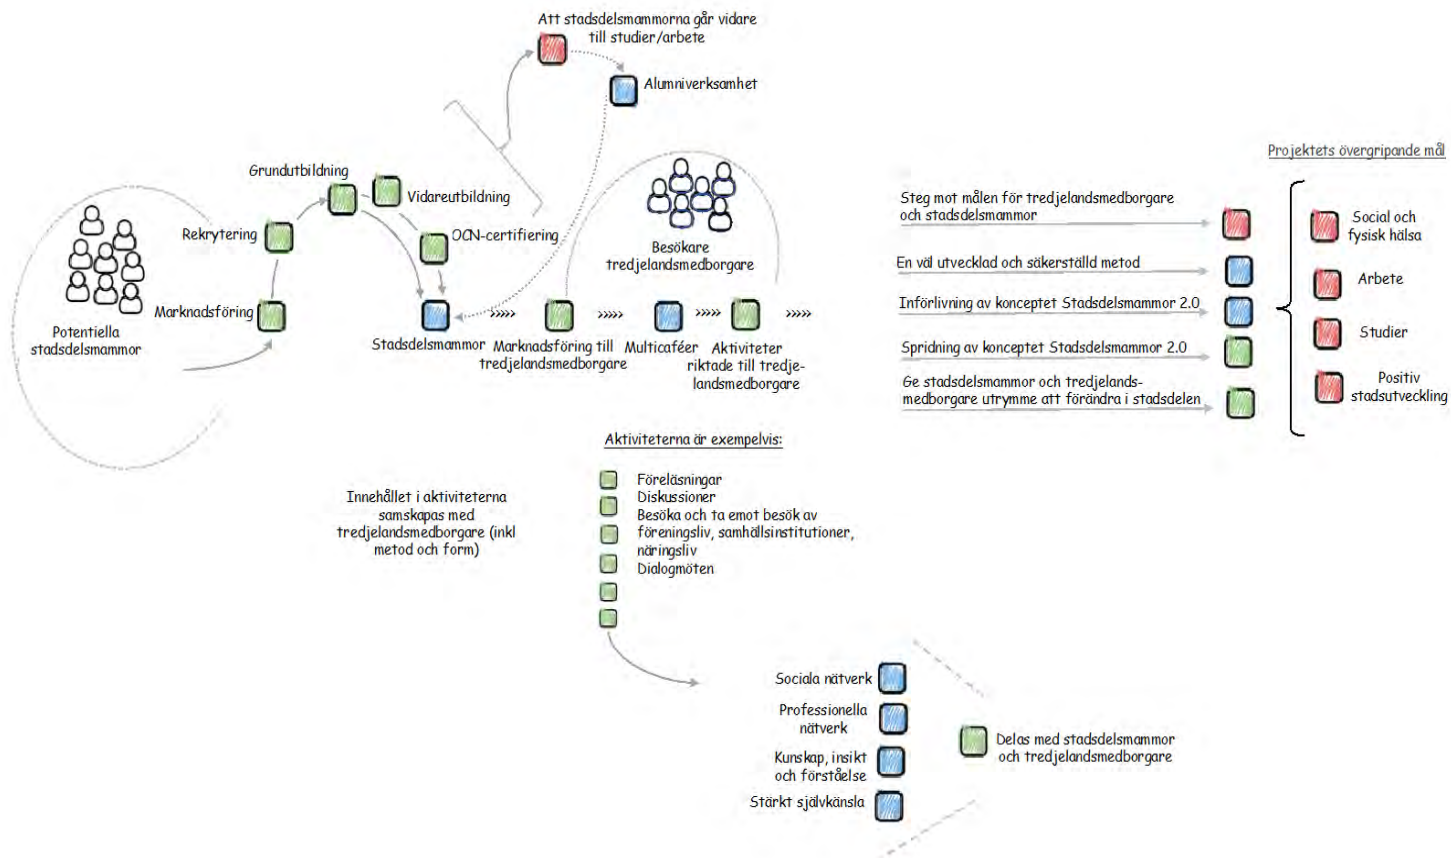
Att stadsdelsmammorna går vidare till studier/arbete

Alumniverksamhet

Grundutbildning

Vidareutbildning

Rekrytering

OCN-certifiering

Besökare tredjelandsmedborgare

Marknadsföring

Potentiella stadsdelsmammor

Stadsdelsmammor

Marknadsföring till tredjelandsmedborgare

Multicaféer

Aktiviteter riktade till tredjelandsmedborgare

Projektets övergripande mål

Steg mot målen för tredjelandsmedborgare och stadsdelsmammor

En väl utvecklad och säkerställd metod

Införlivning av konceptet Stadsdelsmammor 2.0

Spridning av konceptet Stadsdelsmammor 2.0

Ge stadsdelsmammor och tredjelandsmedborgare utrymme att förändra i stadsdelen

Social och fysisk hälsa

Arbete

Studier

Positiv stadsutveckling

Aktiviteterna är exempelvis:

Innehållet i aktiviteterna samskapas med tredjelandsmedborgare (inkl metod och form)

Föreläsningar
Diskussioner
Besöka och ta emot besök av föreningsliv, samhällsinstitutioner, näringsliv
Dialogmöten

Sociala nätverk

Professionella nätverk

Kunskap, insikt och förståelse

Stärkt självkänsla

Delas med stadsdelsmammor och tredjelandsmedborgare